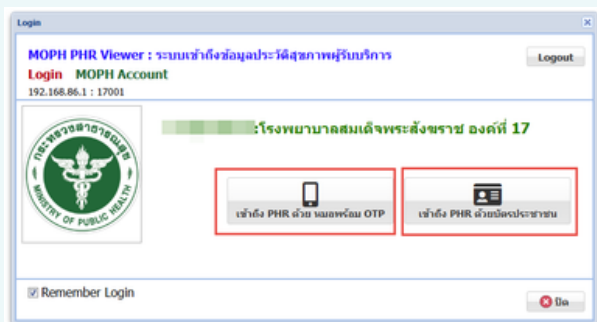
Login

MOPH PHR Viewer : ระบบเข้าถึงข้อมูลประวัติสุขภาพผู้รับบริการ

Login MOPH Account

192.168.86.1 : 17001

Logout

กระทรวงสาธารณสุข MINISTRY OF PUBLIC HEALTH

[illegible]:โรงพยาบาลสมเด็จพระสังฆราช องค์ที่ 17

เข้าถึง PHR ด้วย หมอพร้อม OTP

เข้าถึง PHR ด้วยบัตรประชาชน

Remember Login

ปิด